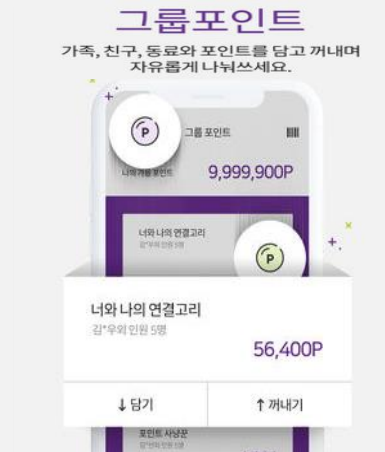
그룹포인트
가족, 친구, 동료와 포인트를 담고 꺼내며 자유롭게 나눠쓰세요.

P
그룹 포인트
나의 가용 포인트
9,999,900P

너와 나의 연결고리
김*우외 인원 5명

P

너와 나의 연결고리
김*우외 인원 5명
56,400P

↓ 담기
↑ 꺼내기

포인트 사냥꾼
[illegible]